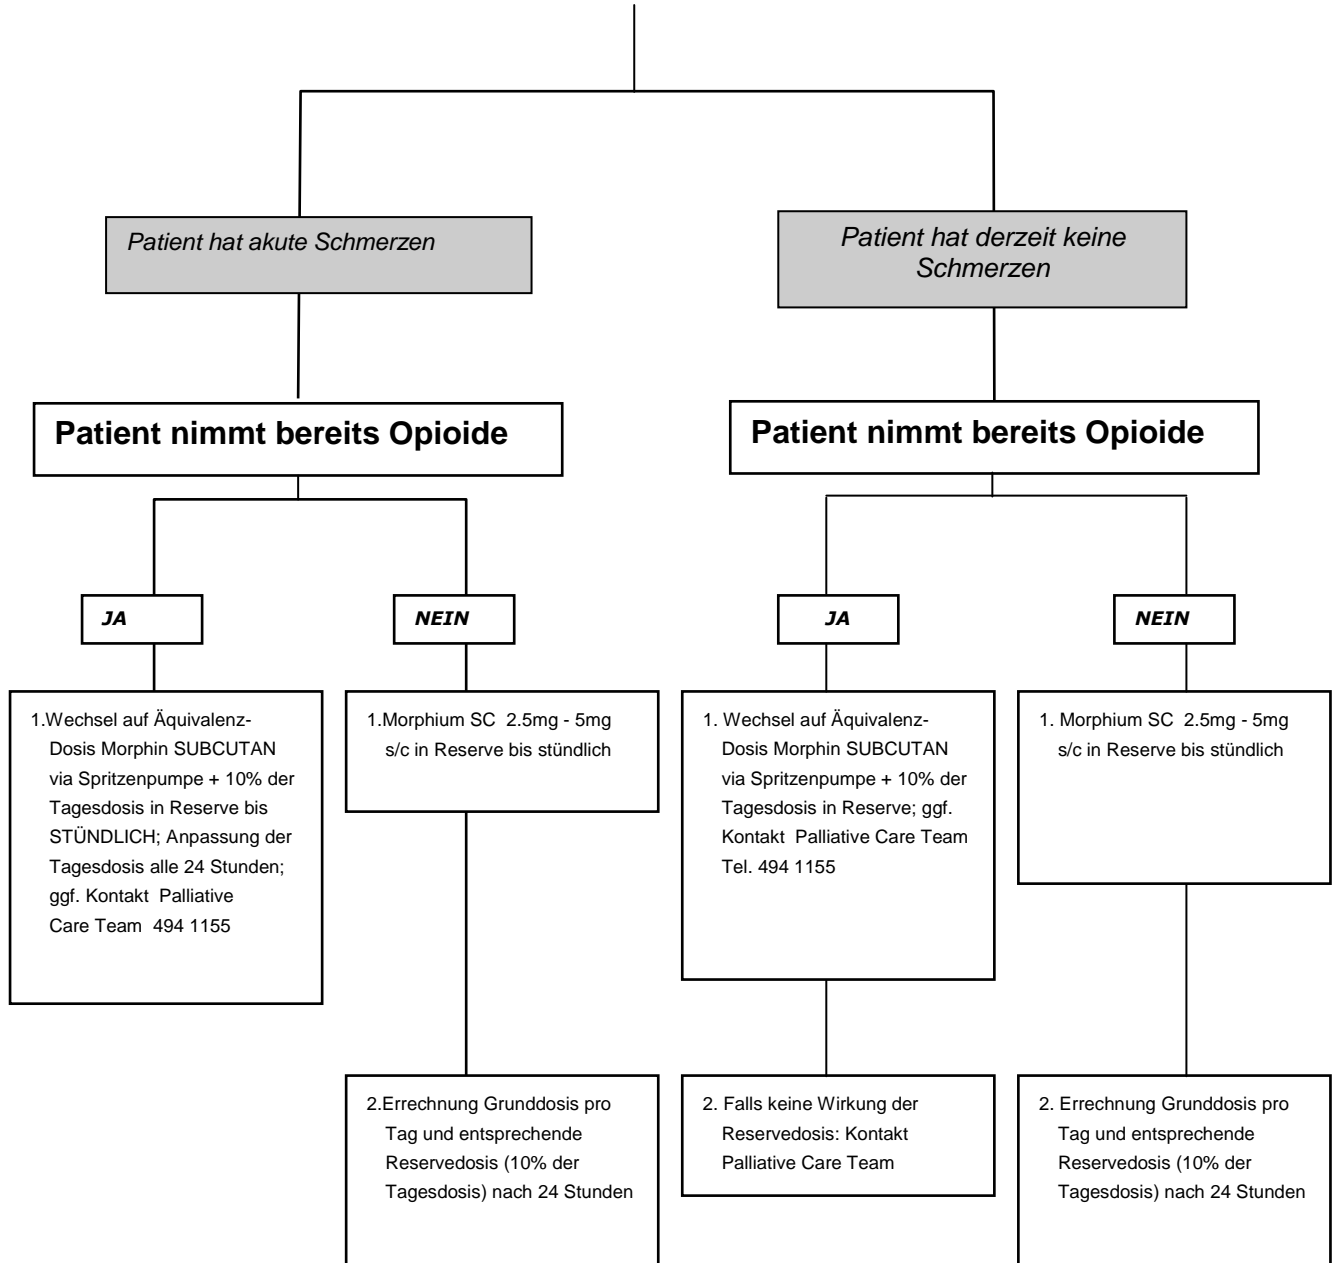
Patient hat akute Schmerzen

Patient hat derzeit keine Schmerzen

Patient nimmt bereits Opioide

Patient nimmt bereits Opioide

JA

NEIN

JA

NEIN

1.Wechsel auf Äquivalenz-Dosis Morphin SUBCUTAN via Spritzenpumpe + 10% der Tagesdosis in Reserve bis STÜNDLICH; Anpassung der Tagesdosis alle 24 Stunden; ggf. Kontakt Palliative Care Team 494 1155

1.Morphium SC 2.5mg - 5mg s/c in Reserve bis stündlich

2.Errechnung Grunddosis pro Tag und entsprechende Reservedosis (10% der Tagesdosis) nach 24 Stunden

1. Wechsel auf Äquivalenz-Dosis Morphin SUBCUTAN via Spritzenpumpe + 10% der Tagesdosis in Reserve; ggf. Kontakt Palliative Care Team Tel. 494 1155

2. Falls keine Wirkung der Reservedosis: Kontakt Palliative Care Team

1. Morphium SC 2.5mg - 5mg s/c in Reserve bis stündlich

2. Errechnung Grunddosis pro Tag und entsprechende Reservedosis (10% der Tagesdosis) nach 24 Stunden